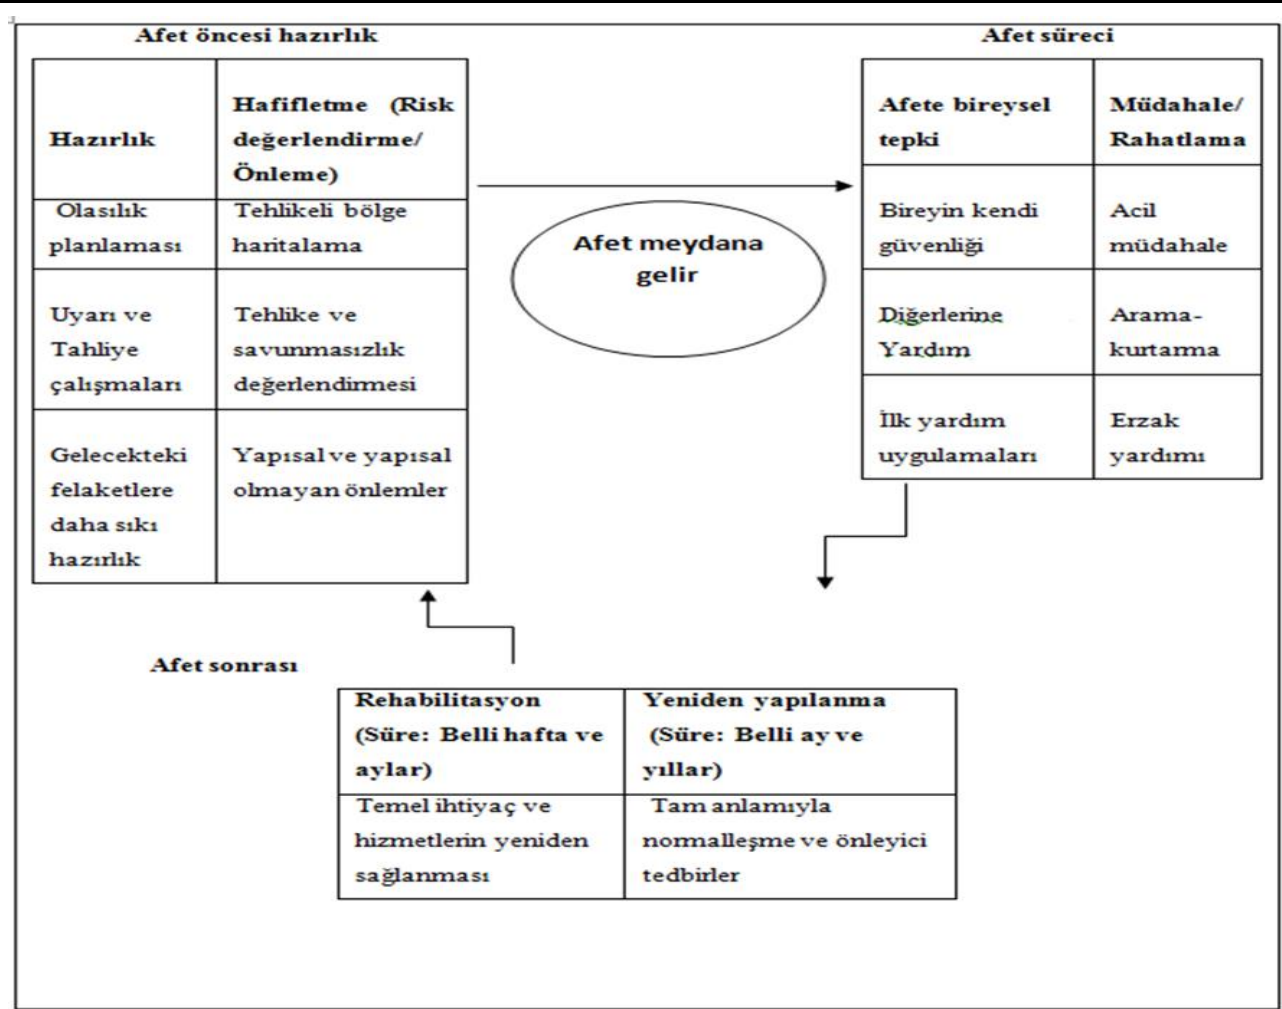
Afet öncesi hazırlık

| Hazırlık | Hafifletme (Risk değerlendirme/ Önleme) |
|---|---|
| Olasılık planlaması | Tehlikeli bölge haritalama |
| Uyarı ve Tahliye çalışmaları | Tehlike ve savunmasızlık değerlendirmesi |
| Gelecekteki felaketlere daha sıkı hazırlık | Yapısal ve yapısal olmayan önlemler |

Afet meydana gelir

Afet süreci

| Afete bireysel tepki | Müdahale/ Rahatlama |
|---|---|
| Bireyin kendi güvenliği | Acil müdahale |
| Diğerlerine Yardım | Arama-kurtarma |
| İlk yardım uygulamaları | Erzak yardımı |

Afet sonrası

| Rehabilitasyon (Süre: Belli hafta ve aylar) | Yeniden yapılanma (Süre: Belli ay ve yıllar) |
|---|---|
| Temel ihtiyaç ve hizmetlerin yeniden sağlanması | Tam anlamıyla normalleşme ve önleyici tedbirler |